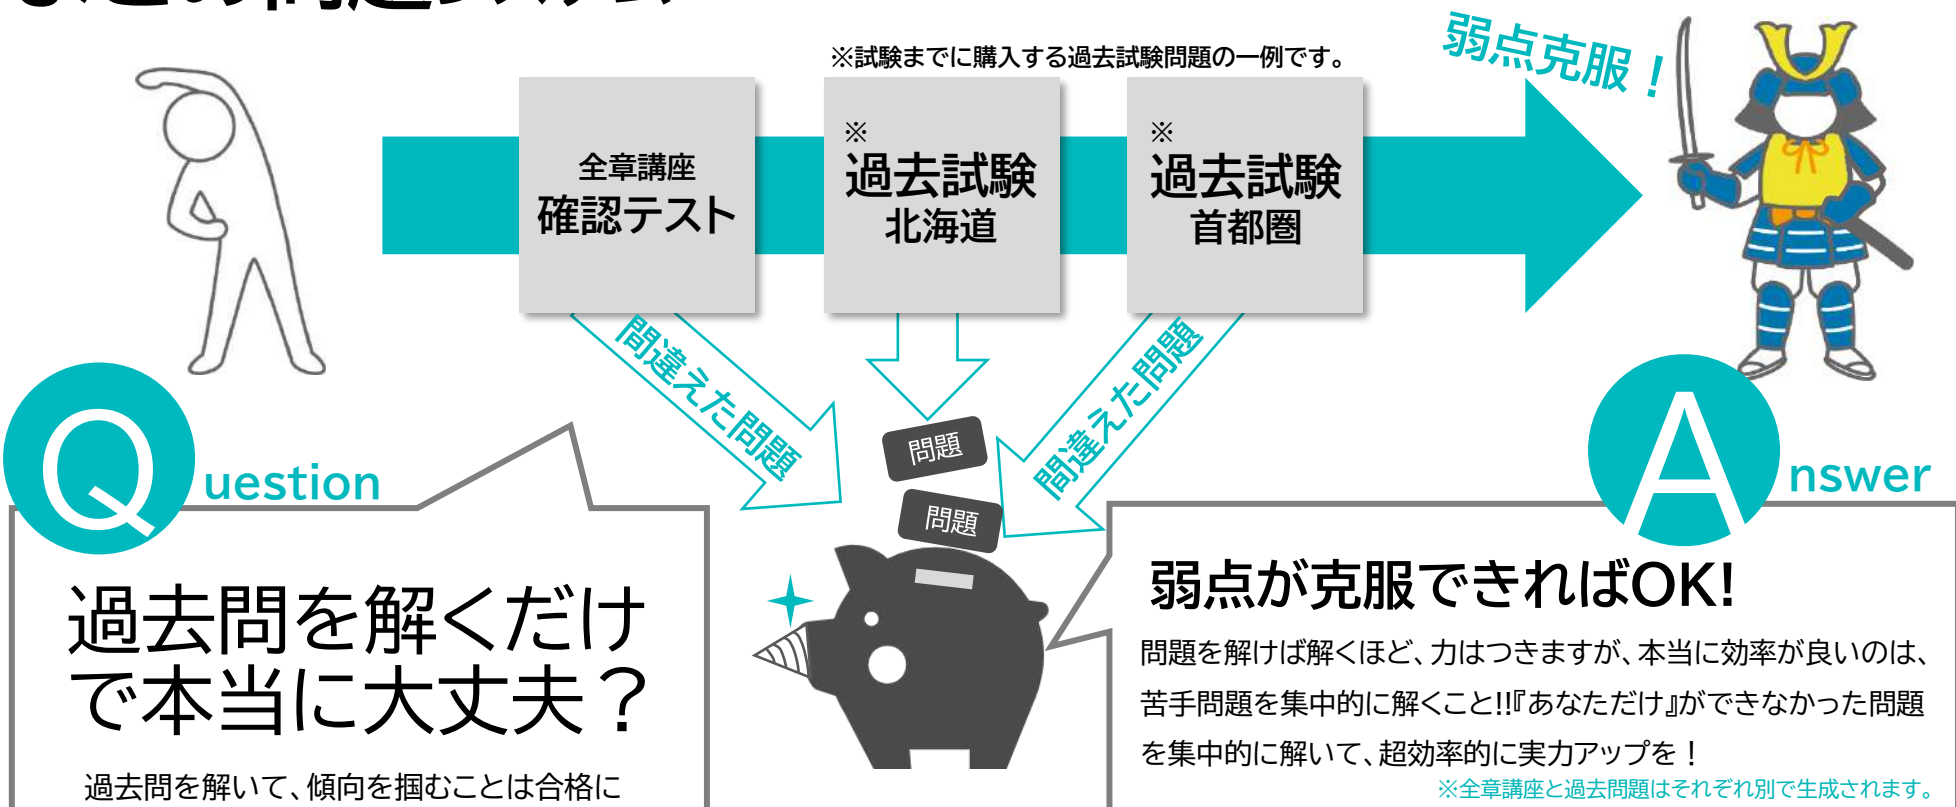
※試験までに購入する過去試験問題の一例です。

弱点克服！

全章講座
確認テスト

※
過去試験
北海道

※
過去試験
首都圏

間違えた問題

問題

問題

間違えた問題

Question

過去問を解くだけで本当に大丈夫？

過去問を解いて、傾向を掴むことは合格に

Answer

弱点が克服できればOK!

問題を解けば解くほど、力はつきますが、本当に効率が良いのは、苦手問題を集中的に解くこと!!『あなただけ』ができなかった問題を集中的に解いて、超効率的に実力アップを！

※全章講座と過去問題はそれぞれ別で生成されます。